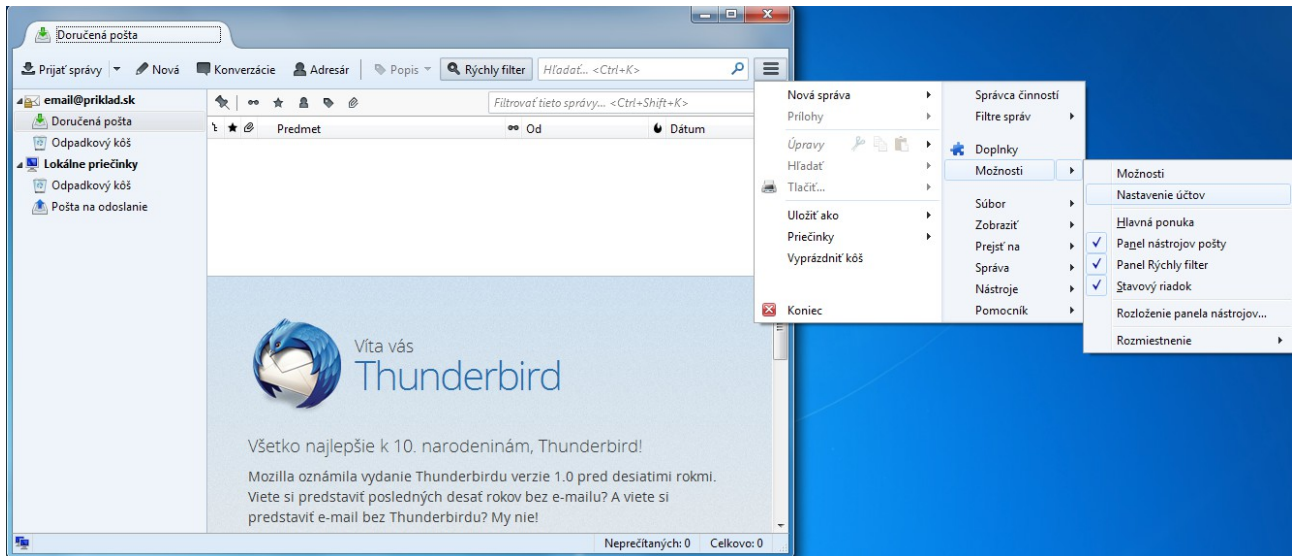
Doručená pošta

Prijať správy | Nová | Konverzácie | Adresár | Popis | Rýchly filter | Hľadať... <Ctrl+K>

email@priklad.sk
Doručená pošta
Odpadkový kôš
Lokálne priečinky
Odpadkový kôš
Pošta na odoslanie

Filtrovať tieto správy... <Ctrl+Shift+K>

Predmet | Od | Dátum

Víta vás
Thunderbird

Všetko najlepšie k 10. narodeninám, Thunderbird!

Mozilla oznámila vydanie Thunderbirdu verzie 1.0 pred desiatimi rokmi. Viete si predstaviť posledných desať rokov bez e-mailu? A viete si predstaviť e-mail bez Thunderbirdu? My nie!

Neprečítaných: 0 | Celkovo: 0

Nová správa
Prílohy
Úpravy
Hľadať
Tlačiť...
Uložiť ako
Priečinky
Vyprázdniť kôš
Koniec

Správca činností
Filtre správ
Doplnky
Možnosti
Súbor
Zobraziť
Prejsť na
Správa
Nástroje
Pomocník

Možnosti
Nastavenie účtov
Hlavná ponuka
Panel nástrojov pošty
Panel Rýchly filter
Stavový riadok
Rozloženie panela nástrojov...
Rozmiestnenie